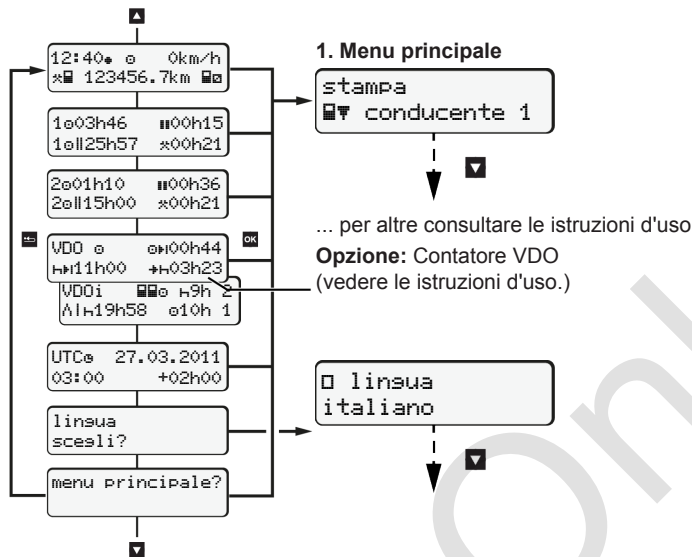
12:40 0km/h
123456.7km

1 03h46 00h15
1 25h57 00h21

2 01h10 00h36
2 15h00 00h21

VDO 00h44
11h00 03h23

VDOi 9h 2
19h58 10h 1

UTC 27.03.2011
03:00 +02h00

lingua
scegli?

menu principale?

1. Menu principale

stampa
conducente 1

... per altre consultare le istruzioni d'uso

**Opzione:** Contatore VDO
(vedere le istruzioni d'uso.)

lingua
italiano